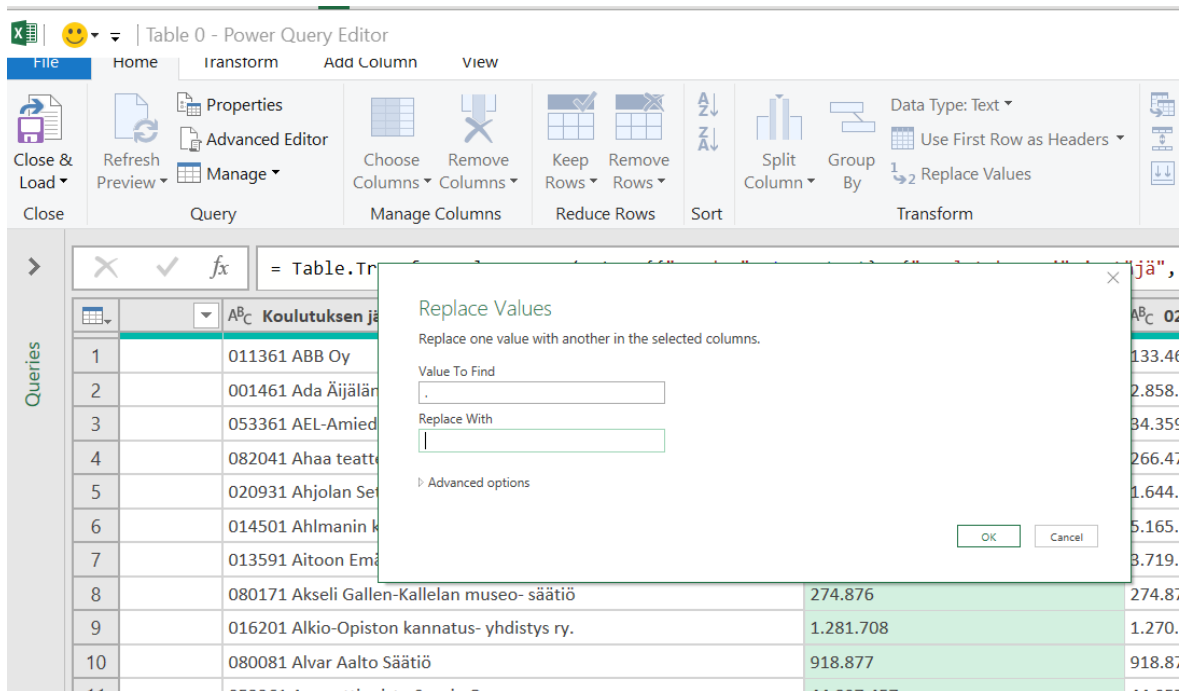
Table 0 - Power Query Editor

File | Home | Transform | Add Column | View

Close & Load | Refresh Preview | Properties | Advanced Editor | Manage | Choose Columns | Remove Columns | Keep Rows | Remove Rows | Split Column | Group By | Data Type: Text | Use First Row as Headers | Replace Values

Close | Query | Manage Columns | Reduce Rows | Sort | Transform

Queries

= Table.Tr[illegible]jä",

| | $A^B_C$ Koulutuksen jä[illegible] | | $A^B_C$ 02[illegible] |
|---|---|---|---|
| 1 | 011361 ABB Oy | | 133.46 |
| 2 | 001461 Ada Äijälän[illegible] | | 2.858. |
| 3 | 053361 AEL-Amied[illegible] | | 34.359 |
| 4 | 082041 Ahaa teatte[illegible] | | 266.47 |
| 5 | 020931 Ahjolan Set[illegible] | | 1.644. |
| 6 | 014501 Ahlmanin k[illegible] | | 5.165. |
| 7 | 013591 Aitoon Emä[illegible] | | 3.719. |
| 8 | 080171 Akseli Gallen-Kallelan museo- säätiö | 274.876 | 274.87 |
| 9 | 016201 Alkio-Opiston kannatus- yhdistys ry. | 1.281.708 | 1.270. |
| 10 | 080081 Alvar Aalto Säätiö | 918.877 | 918.87 |

Replace Values

Replace one value with another in the selected columns.

Value To Find
.

Replace With

Advanced options

OK
Cancel